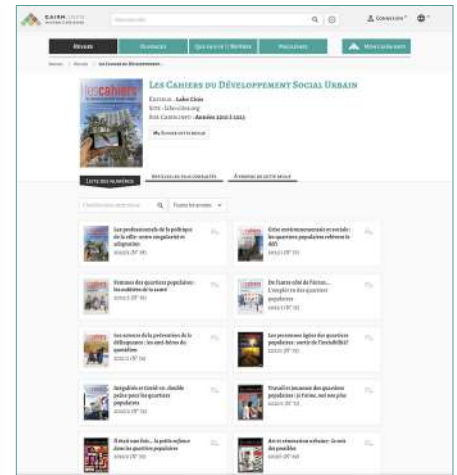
CAIRN

Connexion

Revues

Ouvrages

Que sais-je ? / Repères

Magazines

Mon Cairn.info

Accueil > Revues > Les Cahiers du Développement Social Urbain

Les Cahiers du Développement Social Urbain

Éditeur : Labo Cités

Site : labo-cites.org

Sur Cairn.info : Années 2010 à 2022

Suivre cette revue

Liste des numéros

Articles les plus consultés

À propos de cette revue

Toutes les années

Les professionnels de la politique de la ville : entre singularité et adaptation
2022/2 (N° 76)

Crise environnementale et sociale : les quartiers populaires relèvent le défi
2022/1 (N° 75)

Femmes des quartiers populaires : les oubliées de la santé
2021/2 (N° 74)

De l'autre côté du Périph... L'emploi en des quartiers populaires
2021/1 (N° 73)

Les acteurs de la prévention de la délinquance : les anti-héros du quotidien
2020/2 (N° 72)

Les premières lignes des quartiers populaires : sortir de l'invisibilité ?
2020/1 (N° 71)

Inégalités et Covid-19 : double peine pour les quartiers populaires
2020 (N° 70)

Travail et jeunesse des quartiers populaires : je t'aime, moi non plus
2019/2 (N° 70)

Il était une fois... la petite enfance dans les quartiers populaires
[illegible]

Art et rénovation urbaine : le récit des possibles
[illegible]